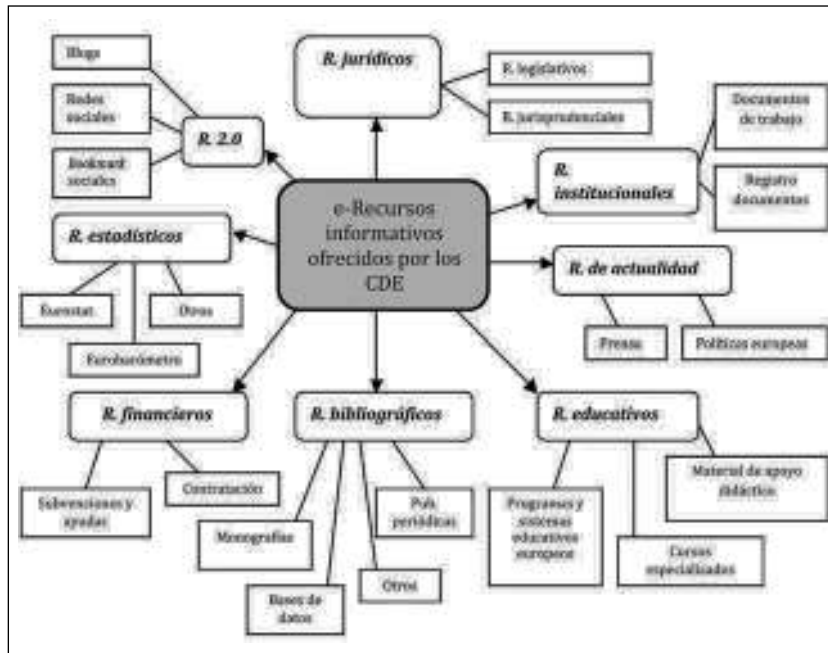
e-Recursos informativos ofrecidos por los CDE

R. 2.0

Blogs

Redes sociales

Bookmark sociales

R. jurídicos

R. legislativos

R. jurisprudenciales

R. institucionales

Documentos de trabajo

Registro documentos

R. estadísticos

Eurostat

Otros

Eurobarómetro

R. de actualidad

Prensa

Políticas europeas

R. financieros

Subvenciones y ayudas

Contratación

R. bibliográficos

Monografías

Bases de datos

Otros

Pub. periódicas

R. educativos

Programas y sistemas educativos europeos

Cursos especializados

Material de apoyo didáctico